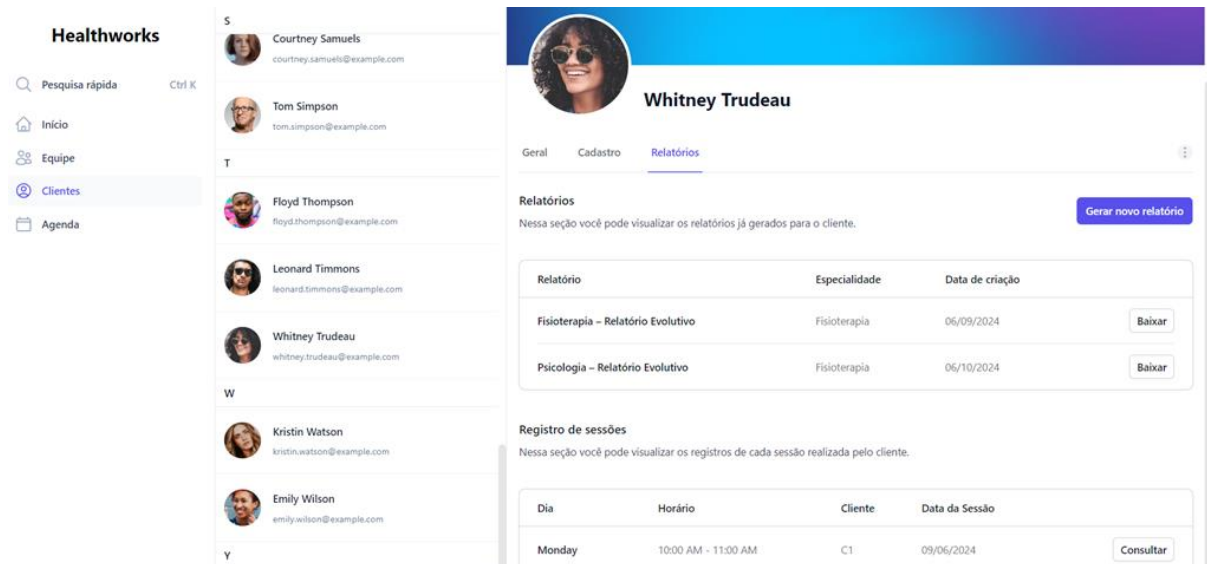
Healthworks

Pesquisa rápida Ctrl K

Início

Equipe

Clientes

Agenda

S

Courtney Samuels
courtney.samuels@example.com

Tom Simpson
tom.simpson@example.com

T

Floyd Thompson
floyd.thompson@example.com

Leonard Timmons
leonard.timmons@example.com

Whitney Trudeau
whitney.trudeau@example.com

W

Kristin Watson
kristin.watson@example.com

Emily Wilson
emily.wilson@example.com

Y

Whitney Trudeau

Geral Cadastro Relatórios

Relatórios
Nessa seção você pode visualizar os relatórios já gerados para o cliente.

Gerar novo relatório

| Relatório | Especialidade | Data de criação | |
|---|---|---|---|
| Fisioterapia – Relatório Evolutivo | Fisioterapia | 06/09/2024 | Baixar |
| Psicologia – Relatório Evolutivo | Fisioterapia | 06/10/2024 | Baixar |

Registro de sessões
Nessa seção você pode visualizar os registros de cada sessão realizada pelo cliente.

| Dia | Horário | Cliente | Data da Sessão | |
|---|---|---|---|---|
| Monday | 10:00 AM - 11:00 AM | C1 | 09/06/2024 | Consultar |